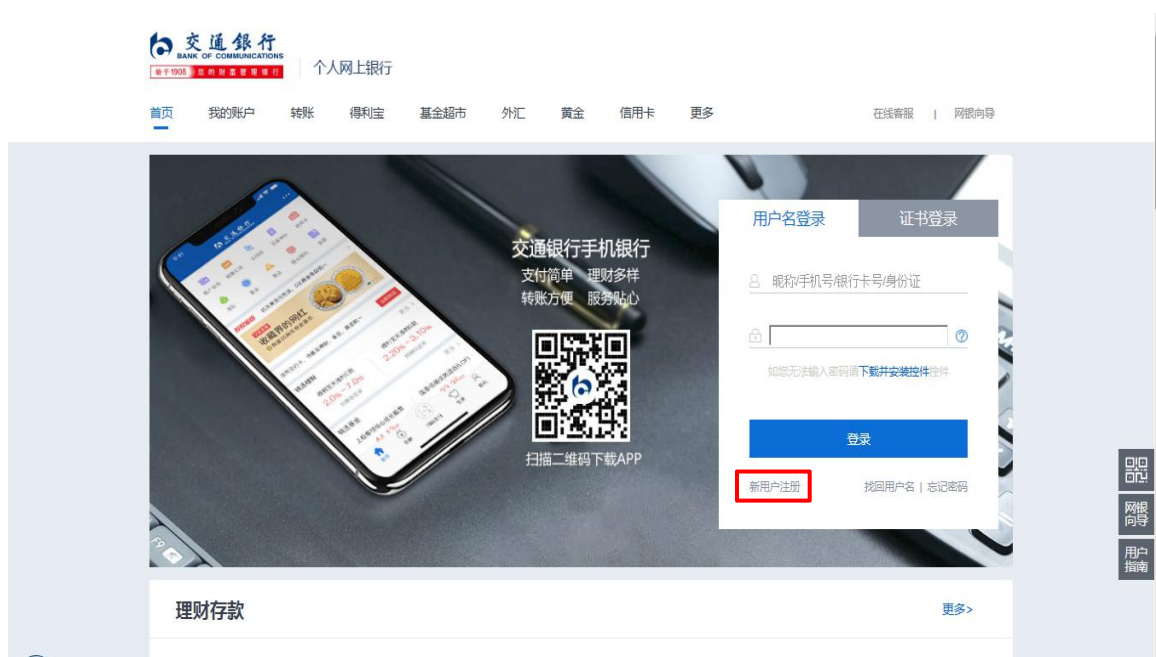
交通银行
BANK OF COMMUNICATIONS
始于1908 您的财富管理银行
个人网上银行

首页 我的账户 转账 得利宝 基金超市 外汇 黄金 信用卡 更多
在线客服 | 网银向导

交通银行手机银行
支付简单 理财多样
转账方便 服务贴心
扫描二维码下载APP

用户名登录 证书登录
昵称/手机号/银行卡号/身份证
如您无法输入密码请下载并安装控件控件
登录
新用户注册
找回用户名 | 忘记密码

网银向导
用户指南

理财存款
更多>